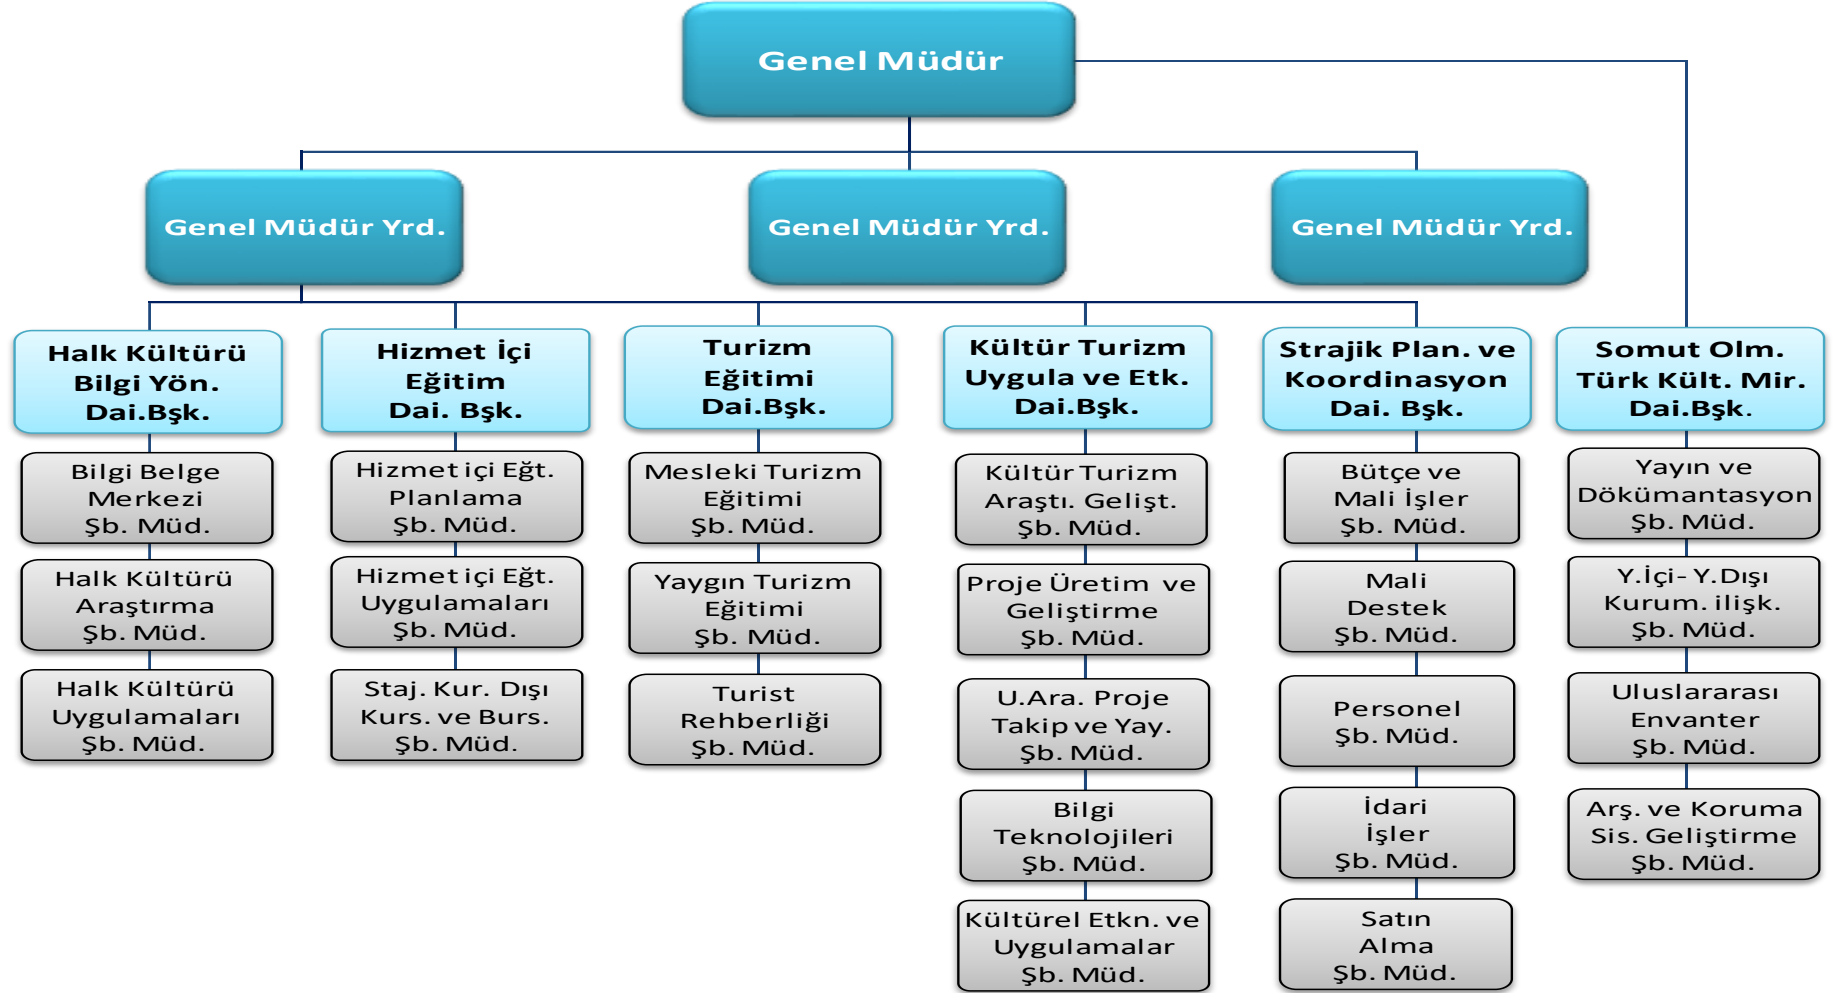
Genel Müdür

Genel Müdür Yrd.

Genel Müdür Yrd.

Genel Müdür Yrd.

Halk Kültürü Bilgi Yön. Dai.Bşk.

Bilgi Belge Merkezi Şb. Müd.

Halk Kültürü Araştırma Şb. Müd.

Halk Kültürü Uygulamaları Şb. Müd.

Hizmet İçi Eğitim Dai. Bşk.

Hizmet içi Eğt. Planlama Şb. Müd.

Hizmet içi Eğt. Uygulamaları Şb. Müd.

Staj. Kur. Dışı Kurs. ve Burs. Şb. Müd.

Turizm Eğitimi Dai.Bşk.

Mesleki Turizm Eğitimi Şb. Müd.

Yaygın Turizm Eğitimi Şb. Müd.

Turist Rehberliği Şb. Müd.

Kültür Turizm Uygula ve Etk. Dai.Bşk.

Kültür Turizm Araştı. Gelişt. Şb. Müd.

Proje Üretim ve Geliştirme Şb. Müd.

U.Ara. Proje Takip ve Yay. Şb. Müd.

Bilgi Teknolojileri Şb. Müd.

Kültürel Etkn. ve Uygulamalar Şb. Müd.

Strajik Plan. ve Koordinasyon Dai. Bşk.

Bütçe ve Mali İşler Şb. Müd.

Mali Destek Şb. Müd.

Personel Şb. Müd.

İdari İşler Şb. Müd.

Satın Alma Şb. Müd.

Somut Olm. Türk Kült. Mir. Dai.Bşk.

Yayın ve Dökümantasyon Şb. Müd.

Y.İçi- Y.Dışı Kurum. ilişk. Şb. Müd.

Uluslararası Envanter Şb. Müd.

Arş. ve Koruma Sis. Geliştirme Şb. Müd.